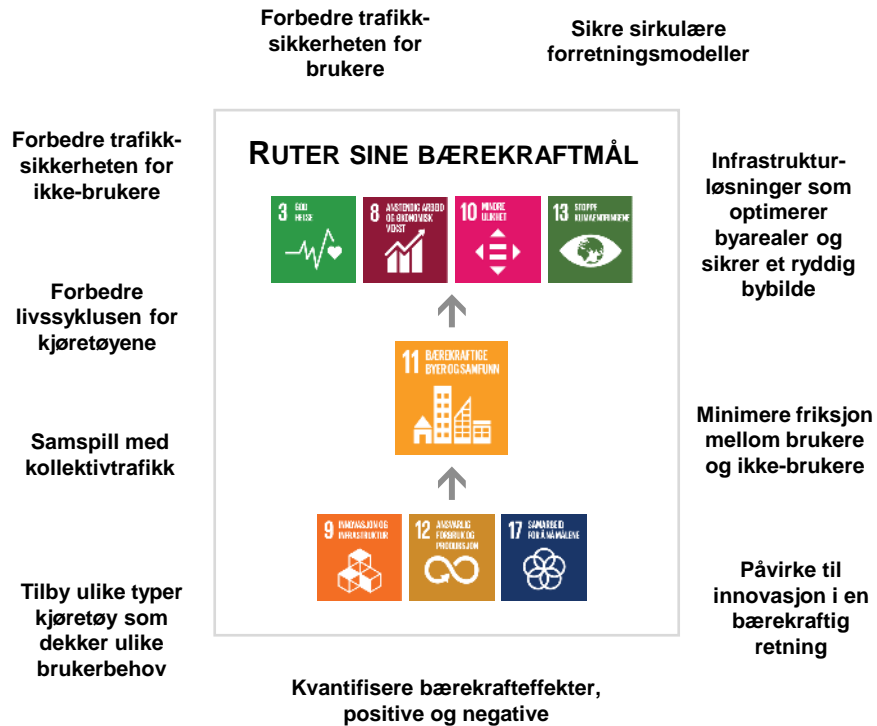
Forbedre trafikksikkerheten for brukere

Sikre sirkulære forretningsmodeller

Forbedre trafikksikkerheten for ikke-brukere

RUTER SINE BÆREKRAFTMÅL

3 GOD HELSE

8 ANSTENDIG ARBEID OG ØKONOMISK VEKST

10 MINDRE ULIKHET

13 STOPPE KLIMAENDRINGENE

Infrastrukturløsninger som optimerer byarealer og sikrer et ryddig bybilde

Forbedre livssyklusen for kjøretøyene

11 BÆREKRAFTIGE BYER OG SAMFUNN

Samspill med kollektivtrafikk

Minimere friksjon mellom brukere og ikke-brukere

9 INNOVASJON OG INFRASTRUKTUR

12 ANSVARLIG FORBRUK OG PRODUKSJON

17 SAMARBEID FOR Å NÅ MÅLENE

Tilby ulike typer kjøretøy som dekker ulike brukerbehov

Påvirke til innovasjon i en bærekraftig retning

Kvantifisere bærekrafteffekter, positive og negative